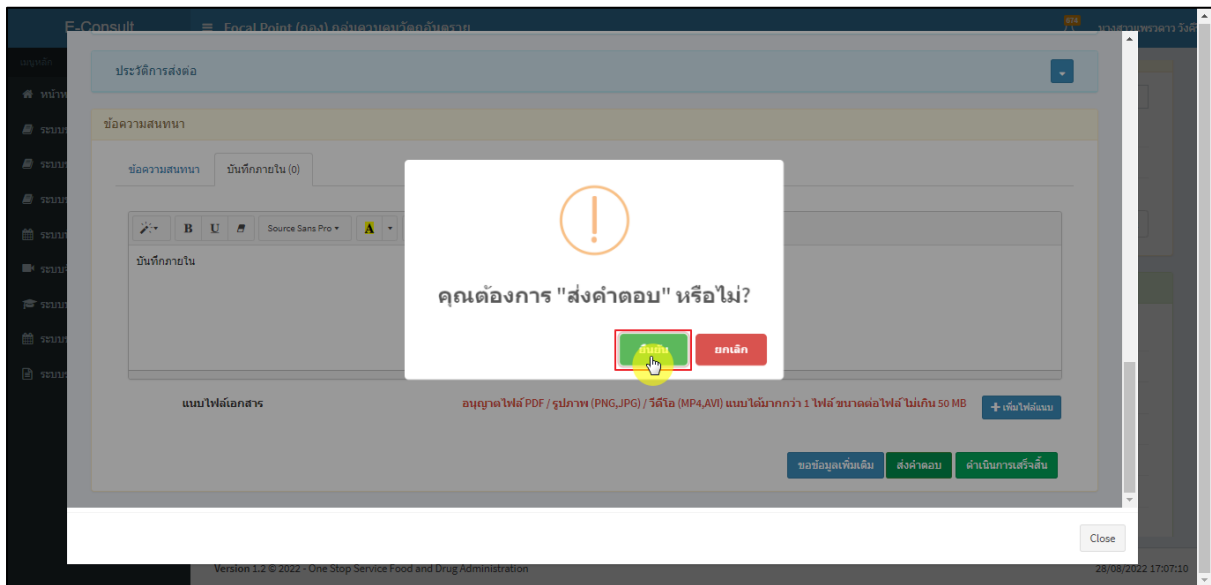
E-Consult

Focal Point (กอง) กลุ่มควบคุมวัตถุอันตราย

นางสาวนพรดาว วังศ์

เมนูหลัก

หน้า

ระบบ

ระบบ

ระบบ

ระบบ

ระบบ

ระบบ

ระบบ

ระบบ

ประวัติการส่งต่อ

ข้อความสนทนา

ข้อความสนทนา

บันทึกภายใน (0)

B U Source Sans Pro A

บันทึกภายใน

คุณต้องการ "ส่งคำตอบ" หรือไม่?

ยืนยัน

ยกเลิก

แนบไฟล์เอกสาร

อนุญาตไฟล์ PDF / รูปภาพ (PNG,JPG) / วีดีโอ (MP4,AVI) แนบได้มากกว่า 1 ไฟล์ ขนาดต่อไฟล์ ไม่เกิน 50 MB

+ เพิ่มไฟล์แนบ

ขอข้อมูลเพิ่มเติม

ส่งคำตอบ

ดำเนินการเสร็จสิ้น

Close

Version 1.2 © 2022 - One Stop Service Food and Drug Administration

28/08/2022 17:07:10